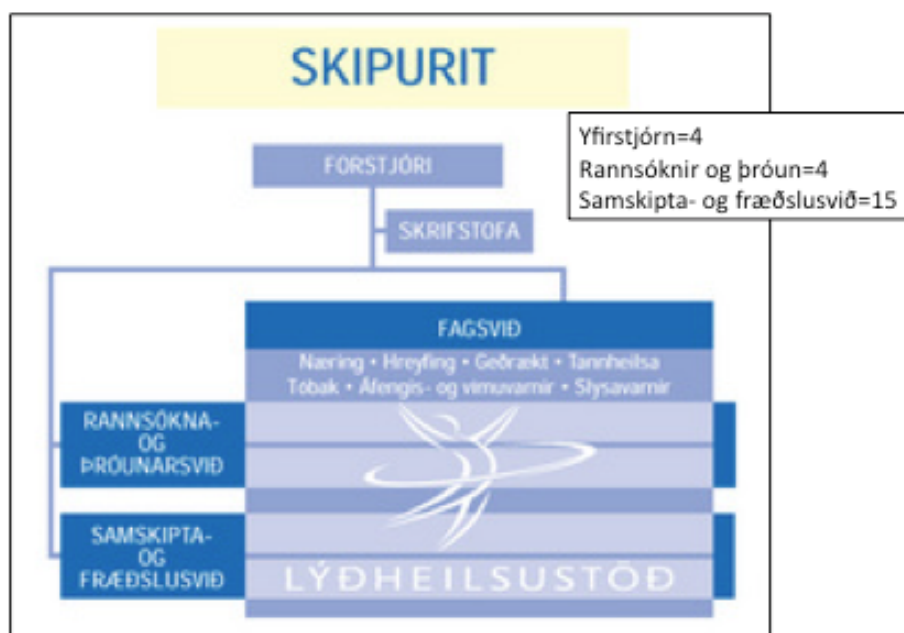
SKIPURIT

Yfirstjórn=4
Rannsóknir og þróun=4
Samskipta- og fræðslusvið=15

FORSTJÓRI

SKRIFSTOFA

FAGSVIÐ

Næring • Hreyfing • Geðrækt • Tannheilsa
Tóbak • Áfengis- og vímuvarnir • Slysavarnir

RANNSÓKNA- OG ÞRÓUNARSVIÐ

SAMSKIPTA- OG FRÆÐSLUSVIÐ

LÝÐHEILSUSTÖÐ